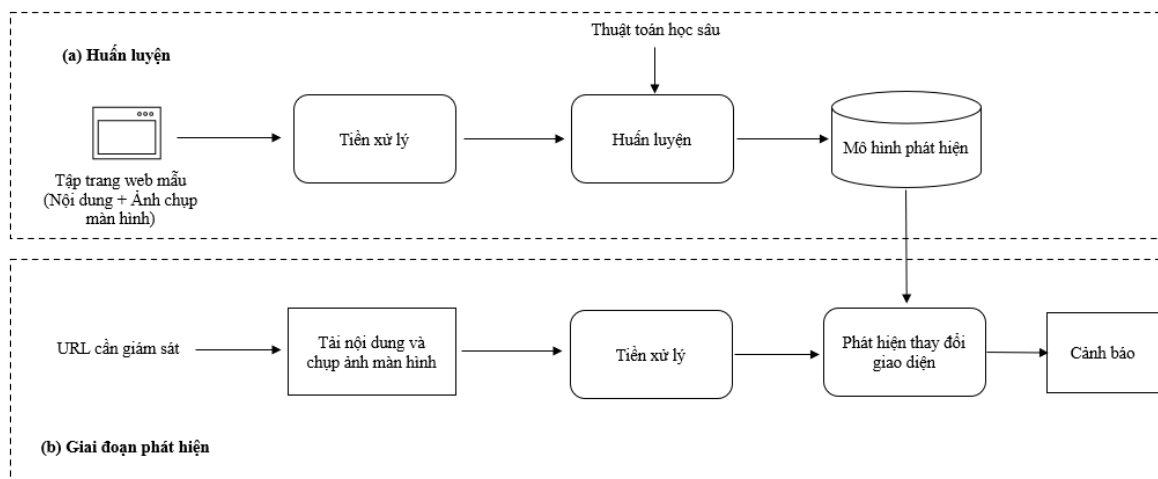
(a) Huấn luyện

Thuật toán học sâu

Tập trang web mẫu (Nội dung + Ảnh chụp màn hình)

Tiền xử lý

Huấn luyện

Mô hình phát hiện

URL cần giám sát

Tải nội dung và chụp ảnh màn hình

Tiền xử lý

Phát hiện thay đổi giao diện

Cảnh báo

(b) Giai đoạn phát hiện